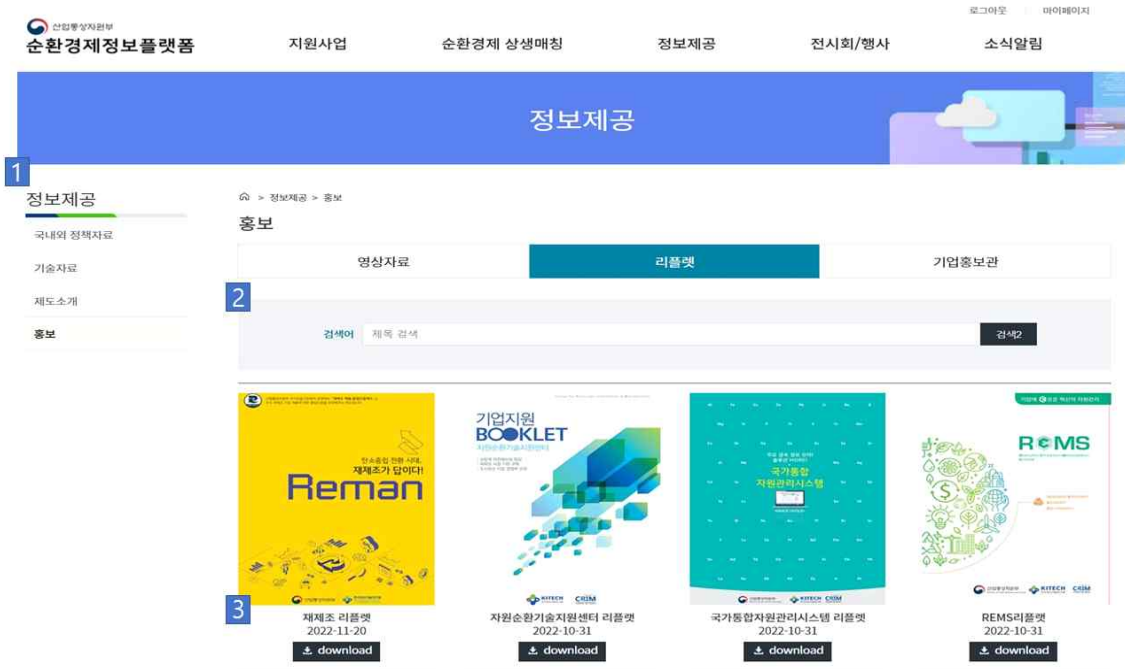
산업통상자원부
순환경제정보플랫폼

로그아웃 마이페이지

지원사업 순환경제 상생매칭 정보제공 전시회/행사 소식알림

정보제공

1

정보제공

국내외 정책자료

기술자료

제도소개

홍보

> 정보제공 > 홍보

홍보

영상자료 리플렛 기업홍보관

2

검색어 제목 검색 검색2

탄소중립 전환 시대,
재제조가 답이다!
Reman

기업지원
BOOKLET
자원순환기술지원센터

KITECH CRIM

국가통합
자원관리시스템

KITECH CRIM

REMS

KITECH CRIM

3

재제조 리플렛
2022-11-20
download

자원순환기술지원센터 리플렛
2022-10-31
download

국가통합자원관리시스템 리플렛
2022-10-31
download

REMS리플렛
2022-10-31
download